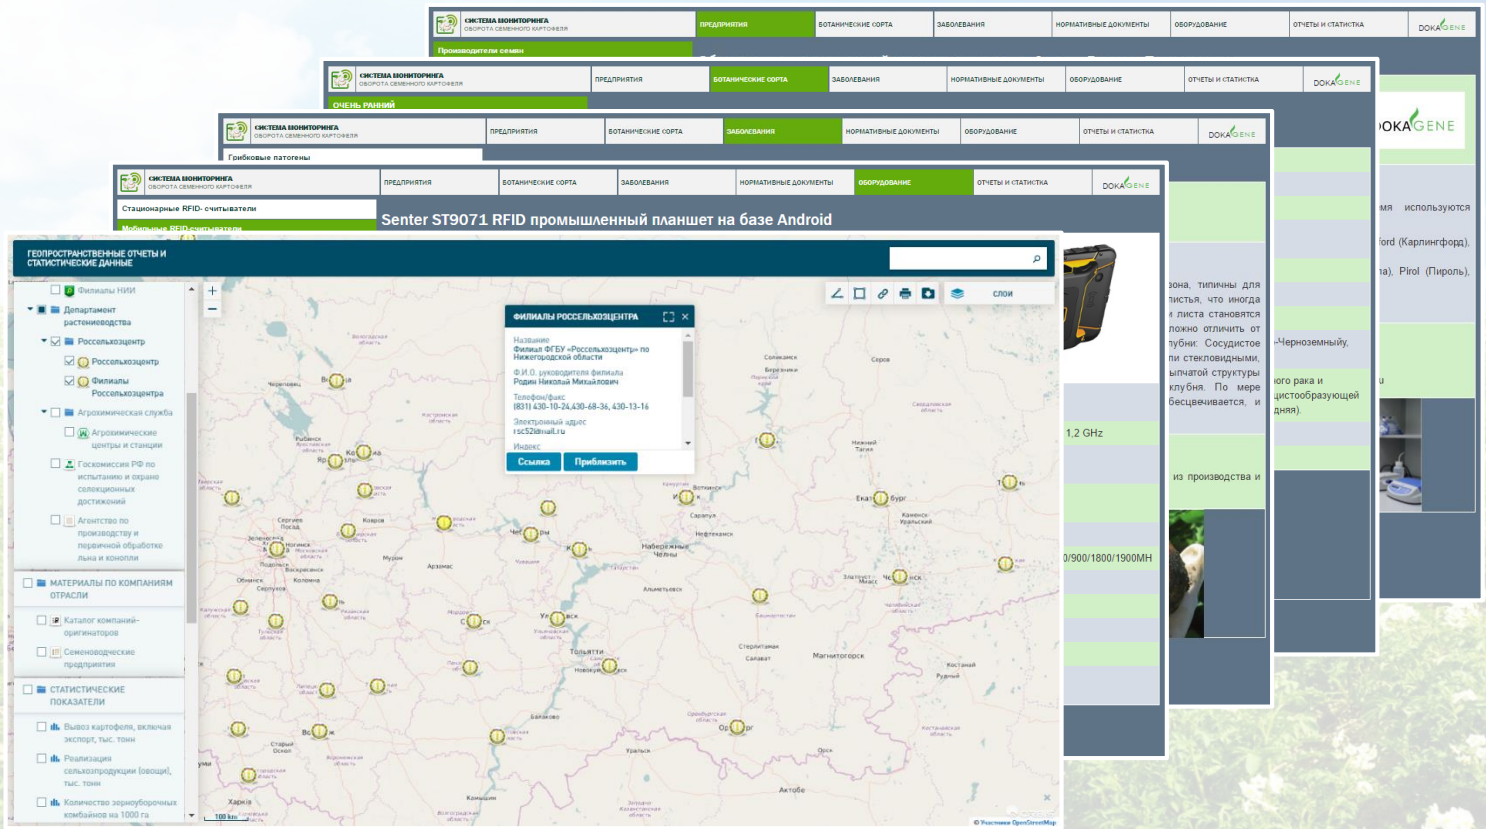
СИСТЕМА МОНИТОРИНГА ОБОРОТА СЕМЕННОГО КАРТОФЕЛЯ
ПРЕДПРИЯТИЯ
БОТАНИЧЕСКИЕ СОРТА
ЗАБОЛЕВАНИЯ
НОРМАТИВНЫЕ ДОКУМЕНТЫ
ОБОРУДОВАНИЕ
ОТЧЕТЫ И СТАТИСТИКА
DOKAGENE

Производители семян

ОЧЕНЬ РАННИЙ

Грибковые патогены

Стационарные RFID- считыватели
Мобильные RFID-считыватели

Senter ST9071 RFID промышленный планшет на базе Android

ГЕОПРОСТРАНСТВЕННЫЕ ОТЧЕТЫ И СТАТИСТИЧЕСКИЕ ДАННЫЕ

Филиалы НИИ
Департамент растениеводства
Россельхозцентр
Россельхозцентр
Филиалы Россельхозцентра
Агрохимическая служба
Агрохимические центры и станции
Госкомиссия РФ по испытанию и охране селекционных достижений
Агентство по производству и первичной обработке льна и конопли
МАТЕРИАЛЫ ПО КОМПАНИЯМ ОТРАСЛИ
Каталог компаний-оригинаторов
Семеноводческие предприятия
СТАТИСТИЧЕСКИЕ ПОКАЗАТЕЛИ
Вывоз картофеля, включая экспорт, тыс. тонн
Реализация сельхозпродукции (овощи), тыс. тонн
Количество зерноуборочных комбайнов на 1000 га

СЛОИ

ФИЛИАЛЫ РОССЕЛЬХОЗЦЕНТРА
Название
Филиал ФГБУ «Россельхозцентр» по Нижегородской области
Ф.И.О. руководителя филиала
Родин Николай Михайлович
Телефон/факс
(831) 430-10-24,430-68-36, 430-13-16
Электронный адрес
rsc52@mail.ru
Индекс
Ссылка
Приблизить

100 km
© Участники OpenStreetMap

1,2 GHz
0/900/1800/1900МН

зона, типичны для листья, что иногда листа становятся ложно отличить от убни. Сосудистое ли стекловидными, ыпчатой структуры клубня. По мере бесцвечивается, и
из производства и
Черноземныйу,
ого рака и дистообразующей дняя).
DOKAGENE
ия используются
ford (Карлингфорд),
а), Pirol (Пироль),